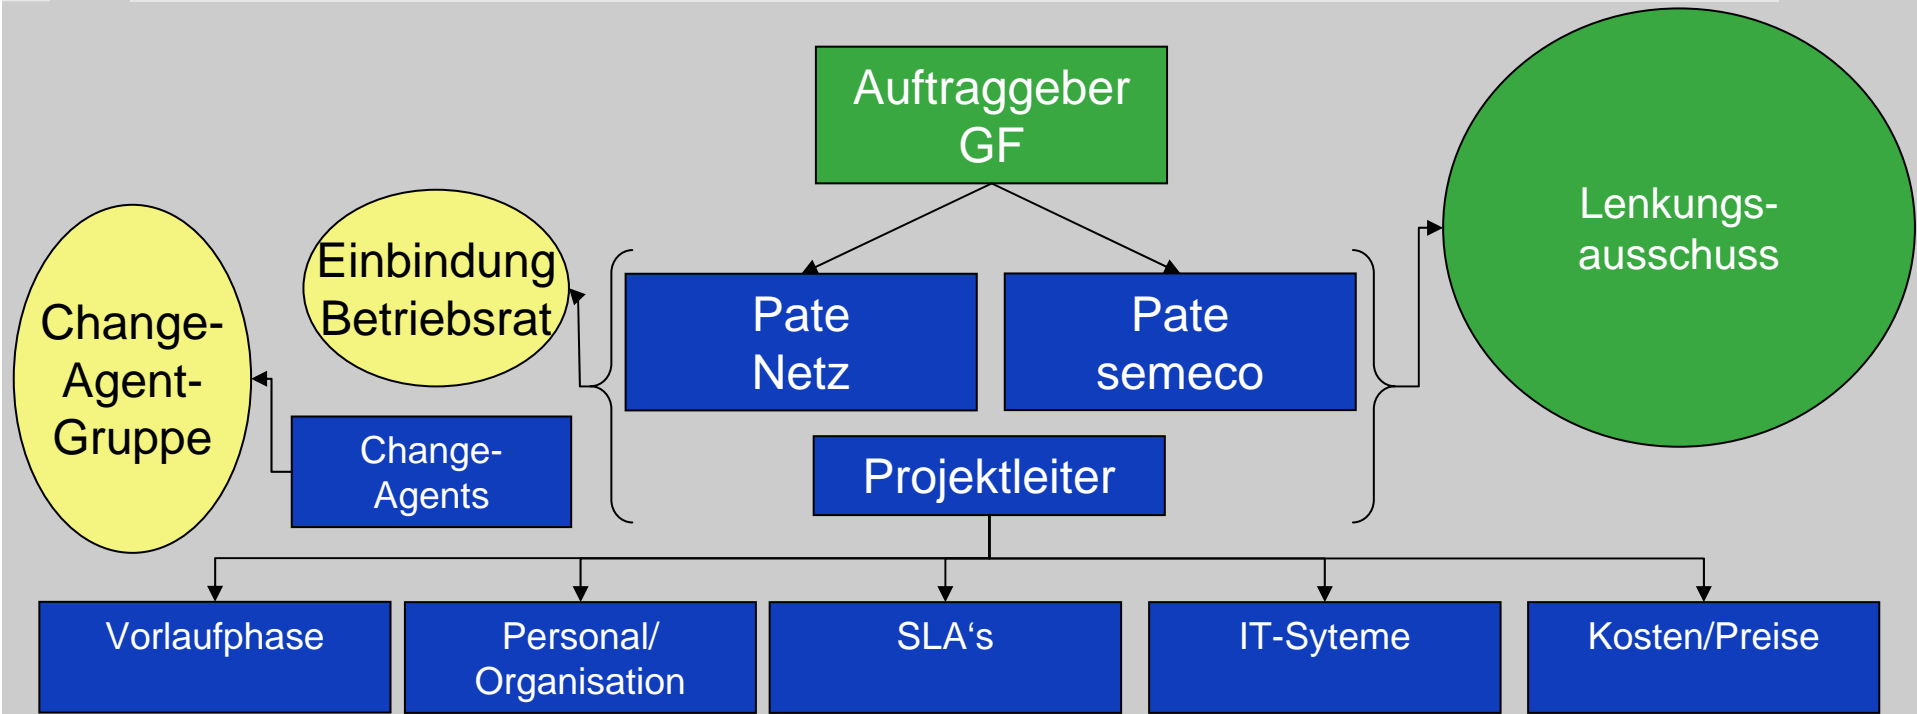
Auftraggeber GF

Change-Agent-Gruppe

Einbindung Betriebsrat

Pate Netz

Pate semeco

Lenkungs-ausschuss

Change-Agents

Projektleiter

Vorlaufphase

Personal/ Organisation

SLA‘s

IT-Syteme

Kosten/Preise